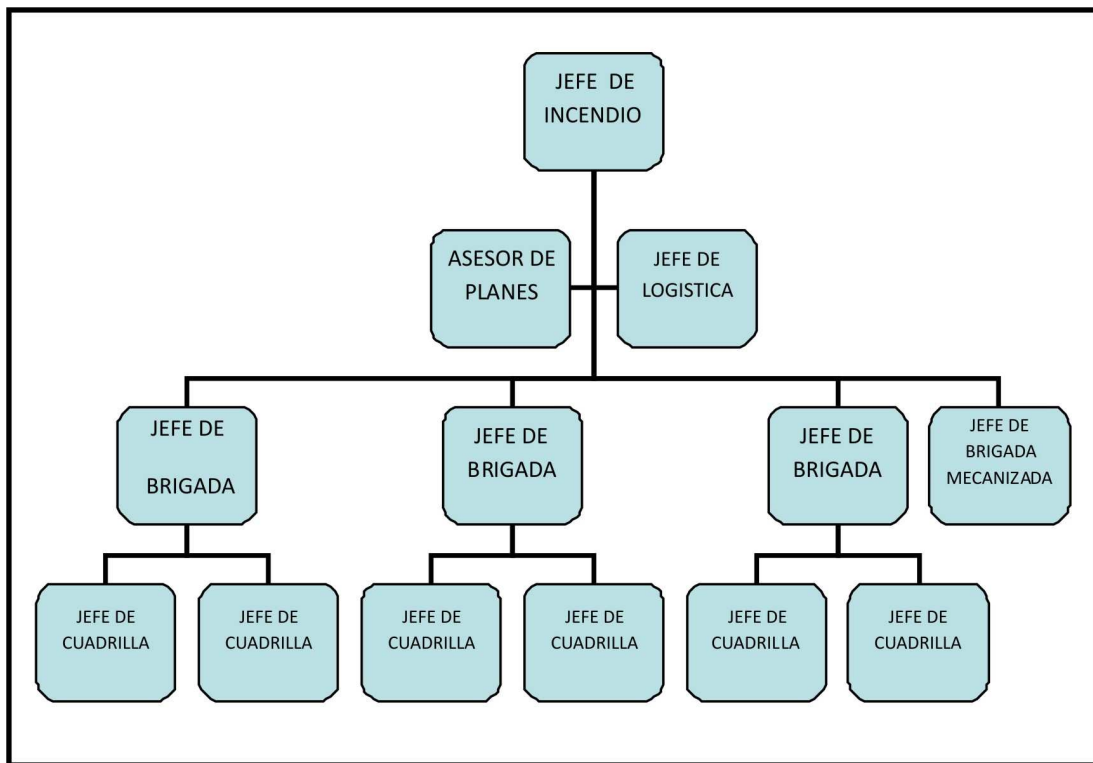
JEFE DE INCENDIO

ASESOR DE PLANES

JEFE DE LOGISTICA

JEFE DE BRIGADA

JEFE DE BRIGADA

JEFE DE BRIGADA

JEFE DE BRIGADA MECANIZADA

JEFE DE CUADRILLA

JEFE DE CUADRILLA

JEFE DE CUADRILLA

JEFE DE CUADRILLA

JEFE DE CUADRILLA

JEFE DE CUADRILLA